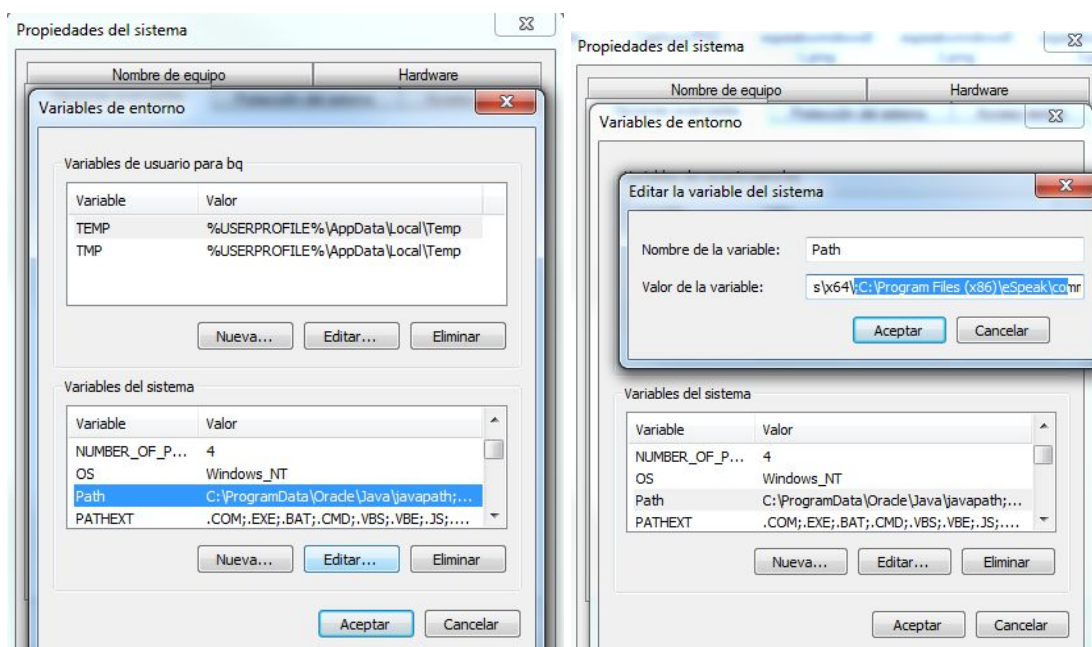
Propiedades del sistema

Nombre de equipo | Hardware

Variables de entorno

Variables de usuario para bq

| Variable | Valor |
|---|---|
| TEMP | %USERPROFILE%\AppData\Local\Temp |
| TMP | %USERPROFILE%\AppData\Local\Temp |

Nueva... Editar... Eliminar

Variables del sistema

| Variable | Valor |
|---|---|
| NUMBER_OF_P... | 4 |
| OS | Windows_NT |
| Path | C:\ProgramData\Oracle\Java\javapath;... |
| PATHEXT | .COM;.EXE;.BAT;.CMD;.VBS;.VBE;.JS;.... |

Nueva... Editar... Eliminar

Aceptar Cancelar

Propiedades del sistema

Nombre de equipo | Hardware

Variables de entorno

Editar la variable del sistema

Nombre de la variable: Path

Valor de la variable: s\x64\;C:\Program Files (x86)\eSpeak\comr

Aceptar Cancelar

Variables del sistema

| Variable | Valor |
|---|---|
| NUMBER_OF_P... | 4 |
| OS | Windows_NT |
| Path | C:\ProgramData\Oracle\Java\javapath;... |
| PATHEXT | .COM;.EXE;.BAT;.CMD;.VBS;.VBE;.JS;.... |

Nueva... Editar... Eliminar

Aceptar Cancelar